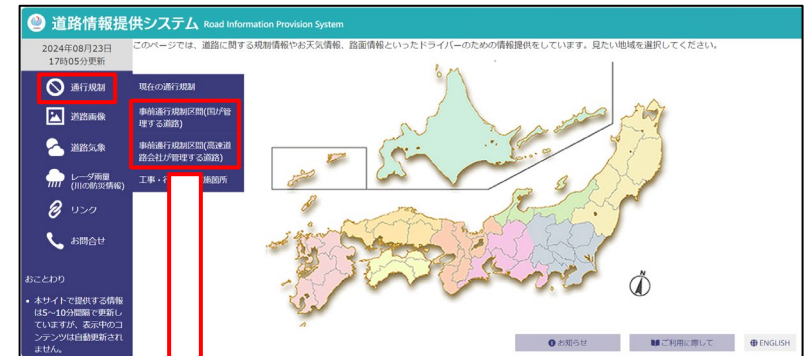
道路情報提供システム Road Information Provision System

2024年08月23日
17時05分更新

このページでは、道路に関する規制情報やお天気情報、路面情報といったドライバーのための情報提供をしています。見たい地域を選択してください。

通行規制

道路画像

道路気象

レーダ雨量(川の防災情報)

リンク

お問合せ

現在の通行規制

事前通行規制区間(国が管理する道路)

事前通行規制区間(高速道路会社が管理する道路)

工事・行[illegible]施箇所

おことわり

• 本サイトで提供する情報は5~10分間隔で更新していますが、表示中のコンテンツは自動更新されません。

N

お知らせ

ご利用に際して

ENGLISH